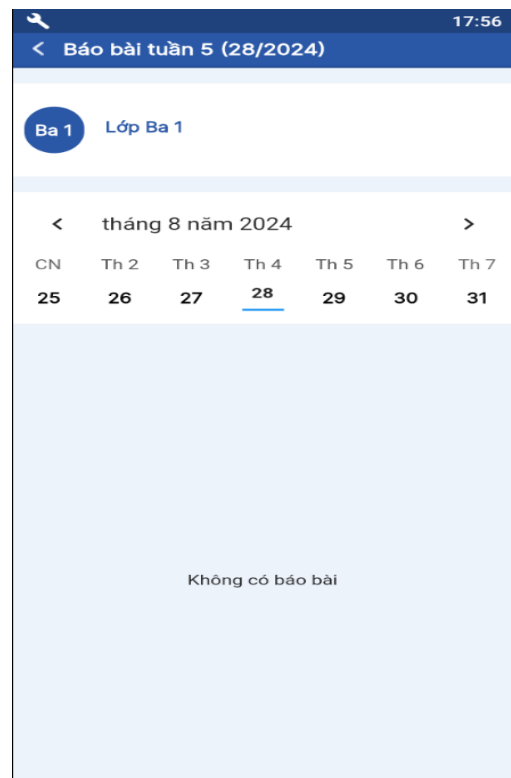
17:56

< Báo bài tuần 5 (28/2024)

Ba 1 Lớp Ba 1

< tháng 8 năm 2024 >

| CN | Th 2 | Th 3 | Th 4 | Th 5 | Th 6 | Th 7 |
|---|---|---|---|---|---|---|
| 25 | 26 | 27 | 28 | 29 | 30 | 31 |

Không có báo bài